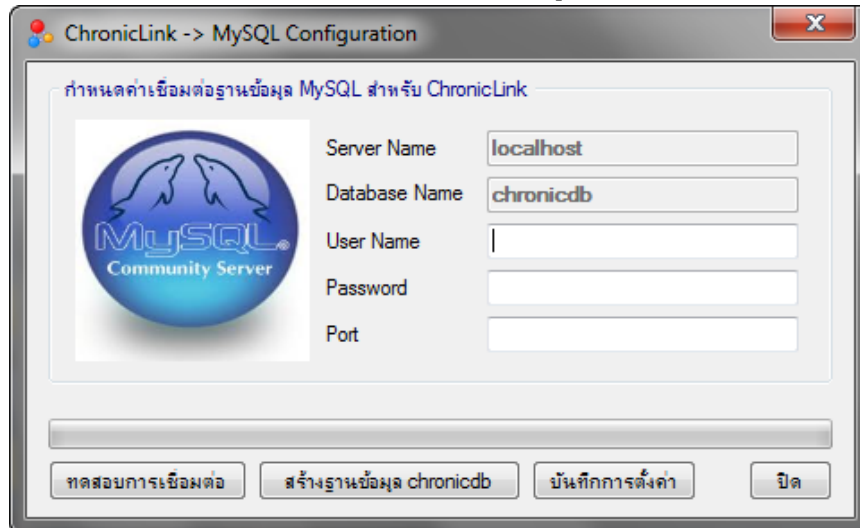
ChronicLink -> MySQL Configuration

กำหนดค่าเชื่อมต่อฐานข้อมูล MySQL สำหรับ ChronicLink

MySQL
Community Server

Server Name localhost
Database Name chronicdb
User Name
Password
Port

ทดสอบการเชื่อมต่อ
สร้างฐานข้อมูล chronicdb
บันทึกการตั้งค่า
ปิด